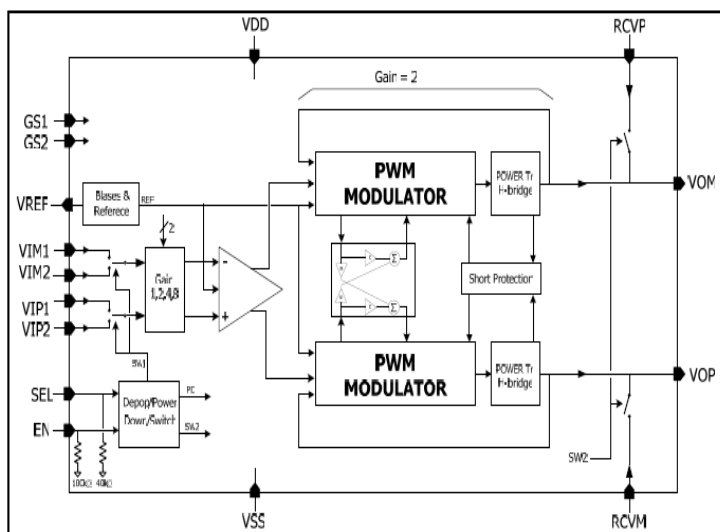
VDD

RCVP

Gain = 2

GS1

GS2

VREF

Biases & Referece

REF

VIM1

VIM2

VIP1

VIP2

2

Gain 1,2,4,8

SW1

-

+

PWM MODULATOR

POWER Tr H-bridge

VOM

Short Protection

PWM MODULATOR

POWER Tr H-bridge

VOP

SEL

EN

Depop/Power Down/Switch

PC

SW2

100KΩ

40KΩ

SW2

VSS

RCVM